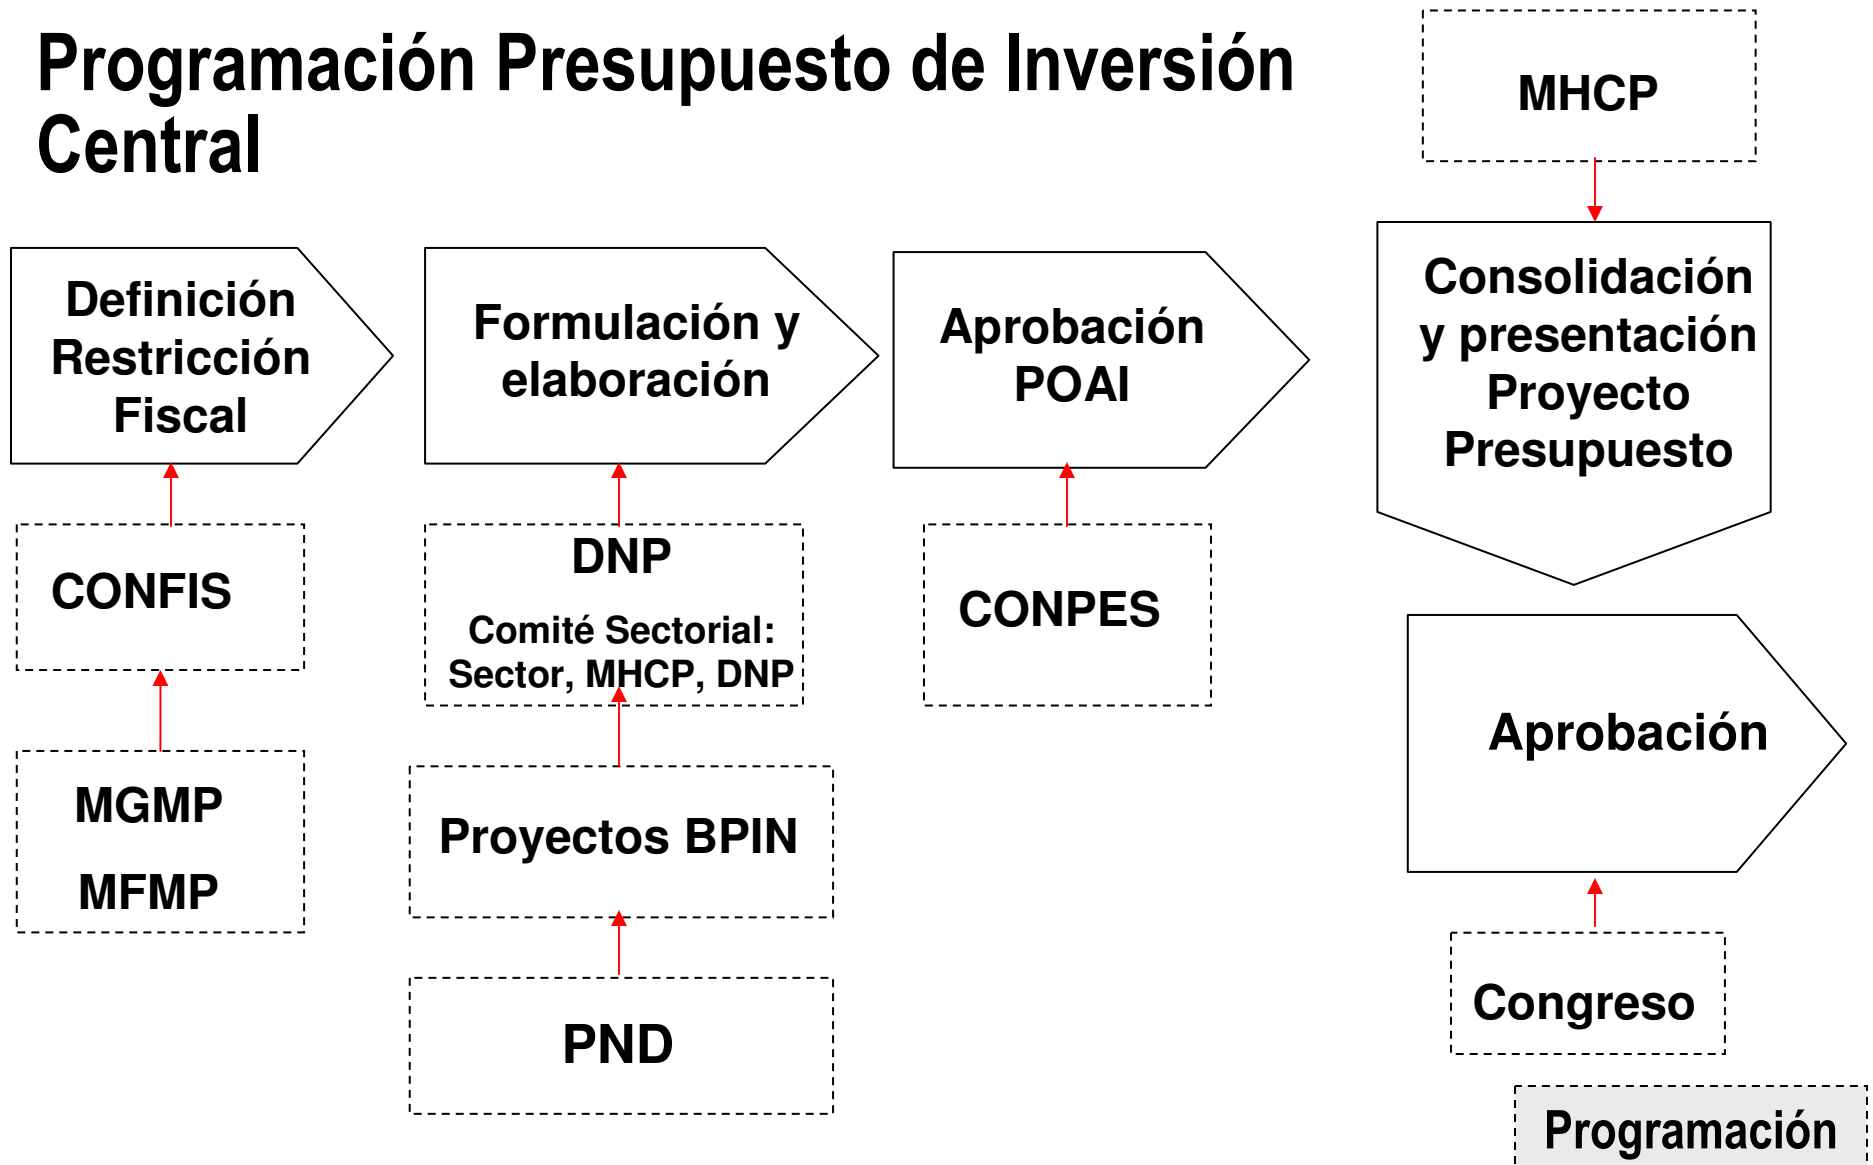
Programación Presupuesto de Inversión Central

MHCP

Definición Restricción Fiscal

Formulación y elaboración

Aprobación POAI

Consolidación y presentación Proyecto Presupuesto

CONFIS

DNP

Comité Sectorial: Sector, MHCP, DNP

CONPES

MGMP

MFMP

Proyectos BPIN

PND

Aprobación

Congreso

Programación